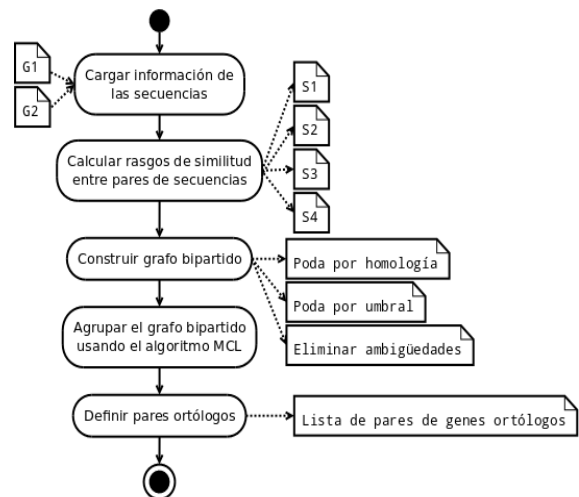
G1

G2

Cargar información de las secuencias

S1

S2

S3

S4

Calcular rasgos de similitud entre pares de secuencias

Construir grafo bipartido

Poda por homología

Poda por umbral

Eliminar ambigüedades

Agrupar el grafo bipartido usando el algoritmo MCL

Definir pares ortólogos

Lista de pares de genes ortólogos